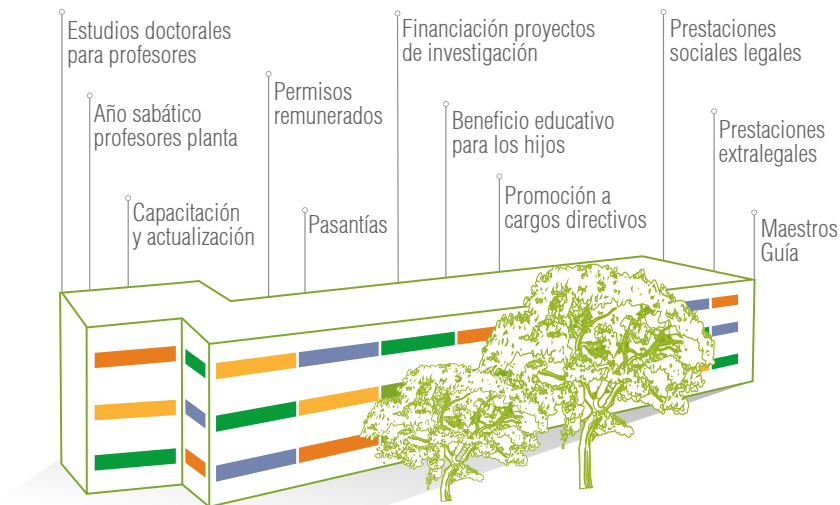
Estudios doctorales para profesores

Año sabático profesores planta

Capacitación y actualización

Permisos remunerados

Pasantías

Financiación proyectos de investigación

Beneficio educativo para los hijos

Promoción a cargos directivos

Prestaciones sociales legales

Prestaciones extralegales

Maestros Guía